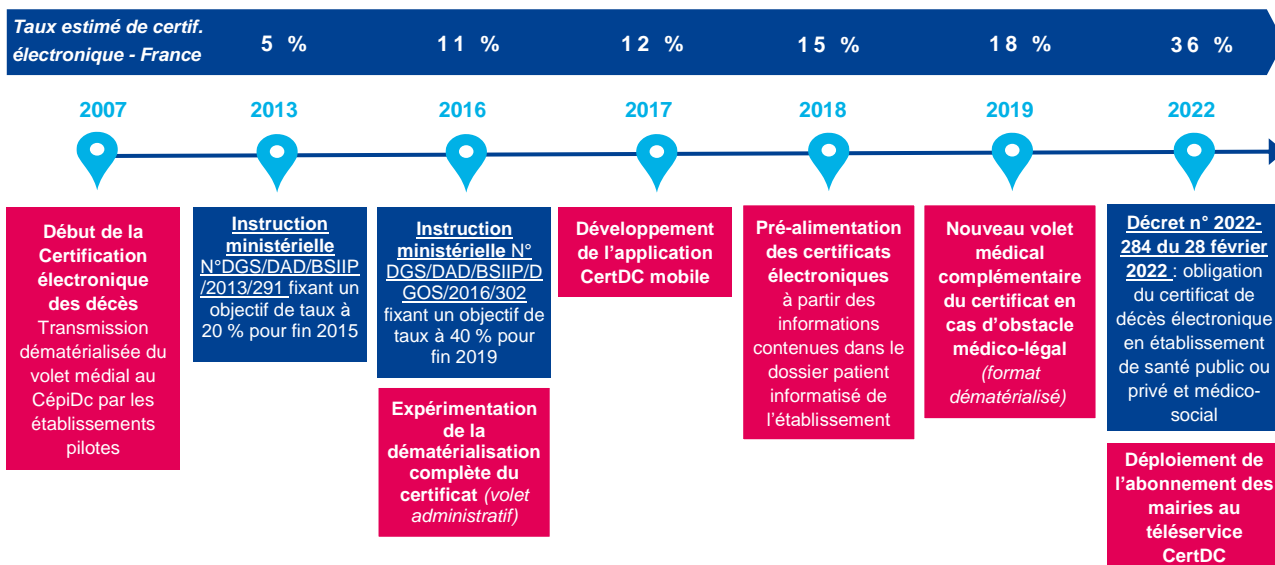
Taux estimé de certif. électronique - France

5 %

11 %

12 %

15 %

18 %

36 %

2007

2013

2016

2017

2018

2019

2022

Début de la Certification électronique des décès Transmission dématérialisée du volet médial au CépiDc par les établissements pilotes

Instruction ministérielle N°DGS/DAD/BSIIP/2013/291 fixant un objectif de taux à 20 % pour fin 2015

Instruction ministérielle N° DGS/DAD/BSIIP/DGOS/2016/302 fixant un objectif de taux à 40 % pour fin 2019

Expérimentation de la dématérialisation complète du certificat (volet administratif)

Développement de l'application CertDC mobile

Pré-alimentation des certificats électroniques à partir des informations contenues dans le dossier patient informatisé de l'établissement

Nouveau volet médical complémentaire du certificat en cas d'obstacle médico-légal (format dématérialisé)

Décret n° 2022-284 du 28 février 2022 : obligation du certificat de décès électronique en établissement de santé public ou privé et médico-social

Déploiement de l'abonnement des mairies au téléservice CertDC